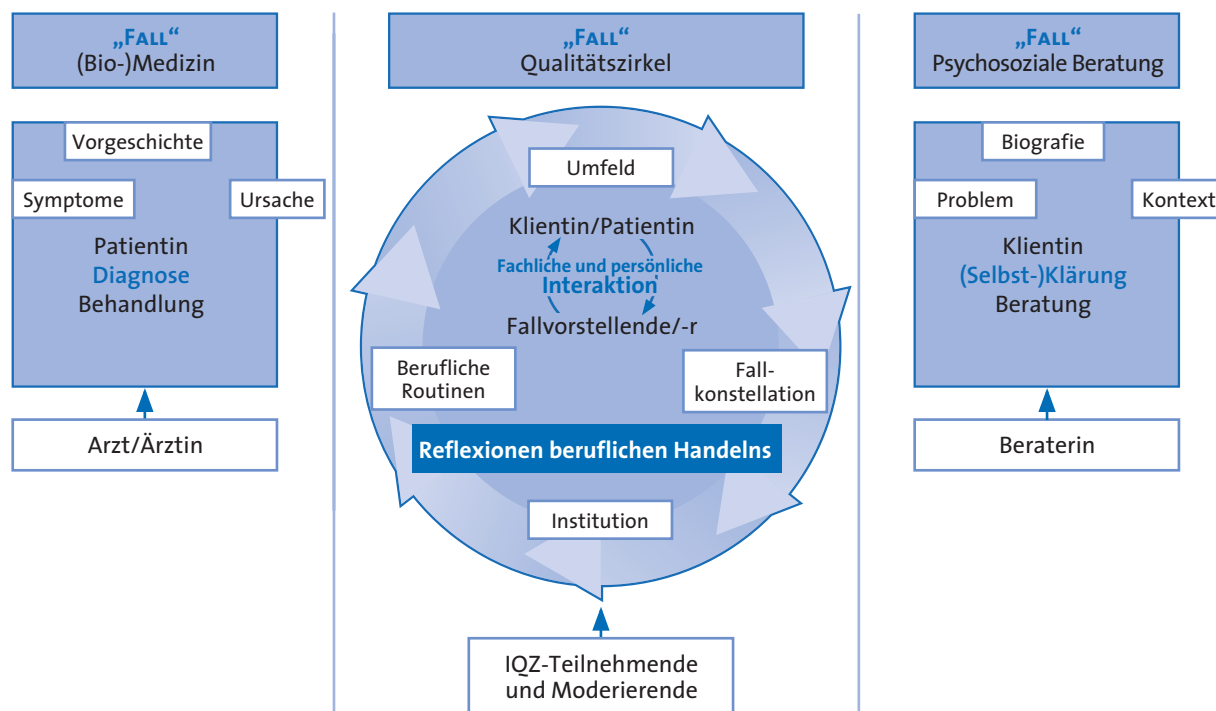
„FALL“
(Bio-)Medizin

Vorgeschichte
Symptome
Ursache
Patientin
Diagnose
Behandlung

Arzt/Ärztin

„FALL“
Qualitätszirkel

Umfeld
Klientin/Patientin
Fachliche und persönliche
Interaktion
Fallvorstellende/-r
Berufliche Routinen
Fallkonstellation
Reflexionen beruflichen Handelns
Institution

IQZ-Teilnehmende und Moderierende

„FALL“
Psychosoziale Beratung

Biografie
Problem
Kontext
Klientin
(Selbst-)Klärung
Beratung

Beraterin